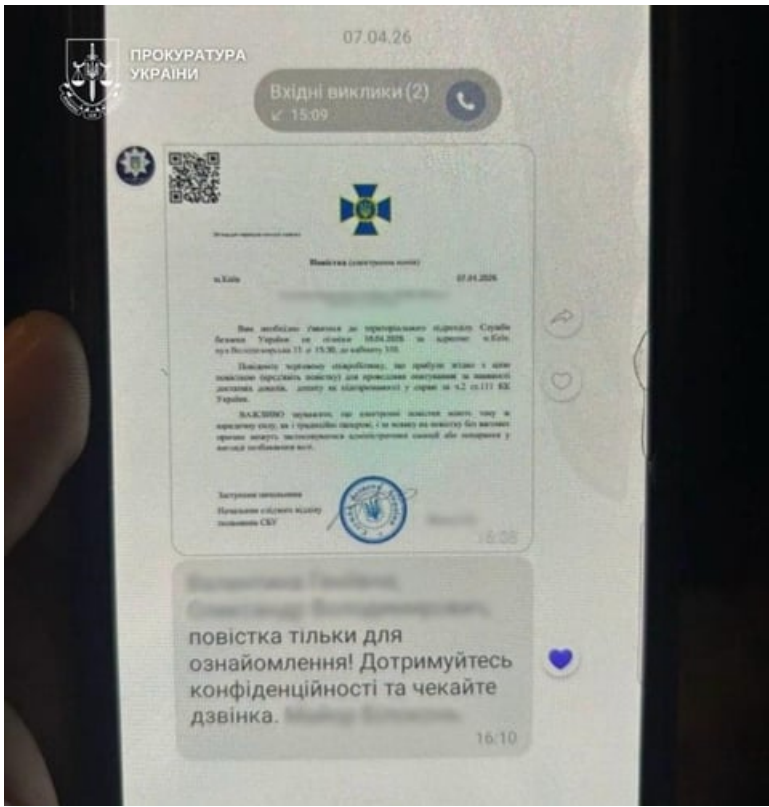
ПРОКУРАТУРА УКРАЇНИ

07.04.26

Вхідні виклики (2)
15:09

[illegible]

Повістка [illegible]

м.Київ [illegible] 07.04.2026

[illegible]

Заступник начальника
Начальник слідчого відділу
управління СБУ

16:08

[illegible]
повістка тільки для ознайомлення! Дотримуйтесь конфіденційності та чекайте дзвінка. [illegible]
16:10